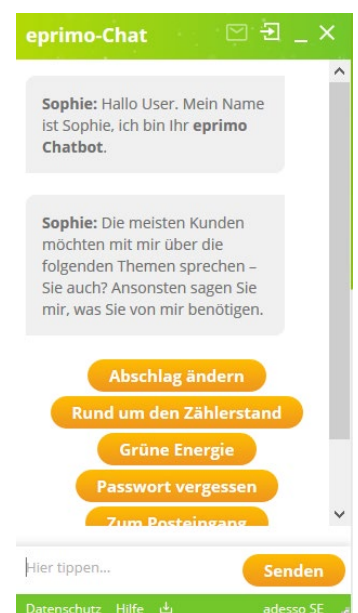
eprimo-Chat

Sophie: Hallo User. Mein Name ist Sophie, ich bin Ihr eprimo Chatbot.

Sophie: Die meisten Kunden möchten mit mir über die folgenden Themen sprechen – Sie auch? Ansonsten sagen Sie mir, was Sie von mir benötigen.

Abschlag ändern

Rund um den Zählerstand

Grüne Energie

Passwort vergessen

Zum Posteingang

Hier tippen...

Senden

Datenschutz Hilfe

adesso SE